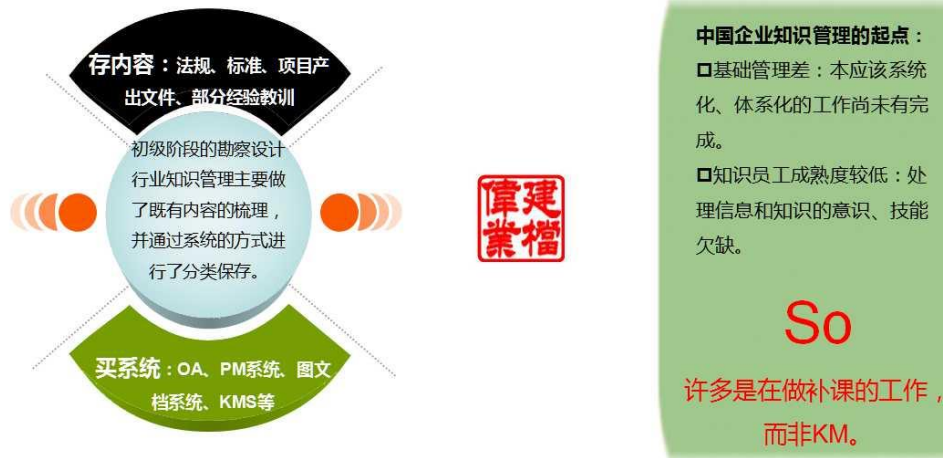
存内容：法规、标准、项目产出文件、部分经验教训

初级阶段的勘察设计行业知识管理主要做了既有内容的梳理，并通过系统的方式进行了分类保存。

买系统：OA、PM系统、图文档系统、KMS等

偉業建檔

中国企业知识管理的起点：

□基础管理差：本应该系统化、体系化的工作尚未有完成。

□知识员工成熟度较低：处理信息和知识的意识、技能欠缺。

So

许多是在做补课的工作，而非KM。